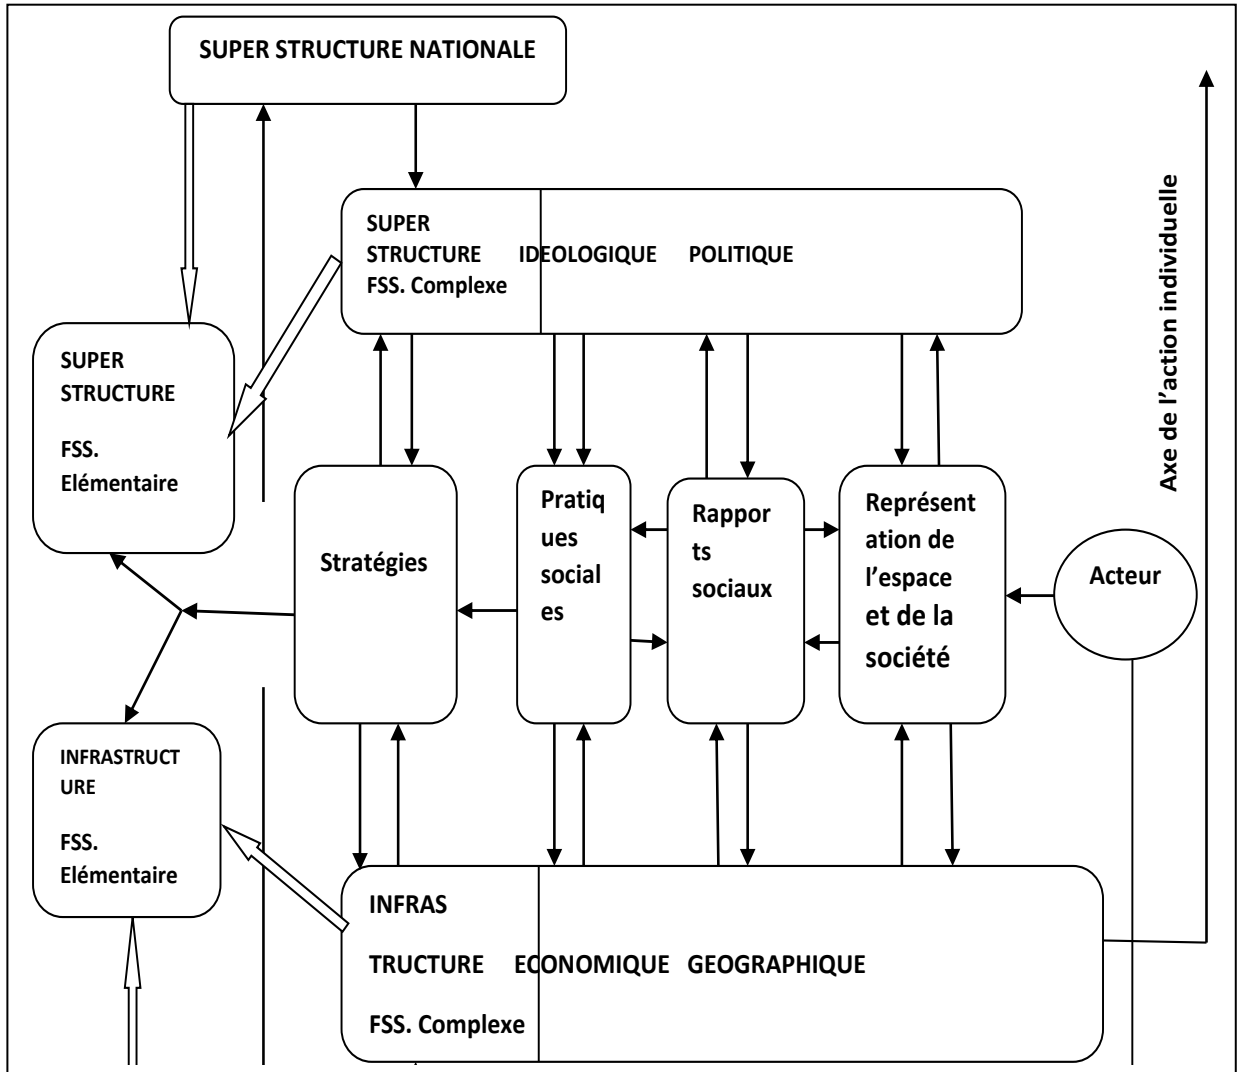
SUPER STRUCTURE NATIONALE

SUPER STRUCTURE IDEOLOGIQUE POLITIQUE FSS. Complexe

SUPER STRUCTURE

FSS. Elémentaire

Axe de l'action individuelle

Stratégies

Pratiq ues social es

Rappor ts sociaux

Représent ation de l'espace et de la société

Acteur

INFRASTRUCT URE

FSS. Elémentaire

INFRAS TRUCTURE ECONOMIQUE GEOGRAPHIQUE

FSS. Complexe